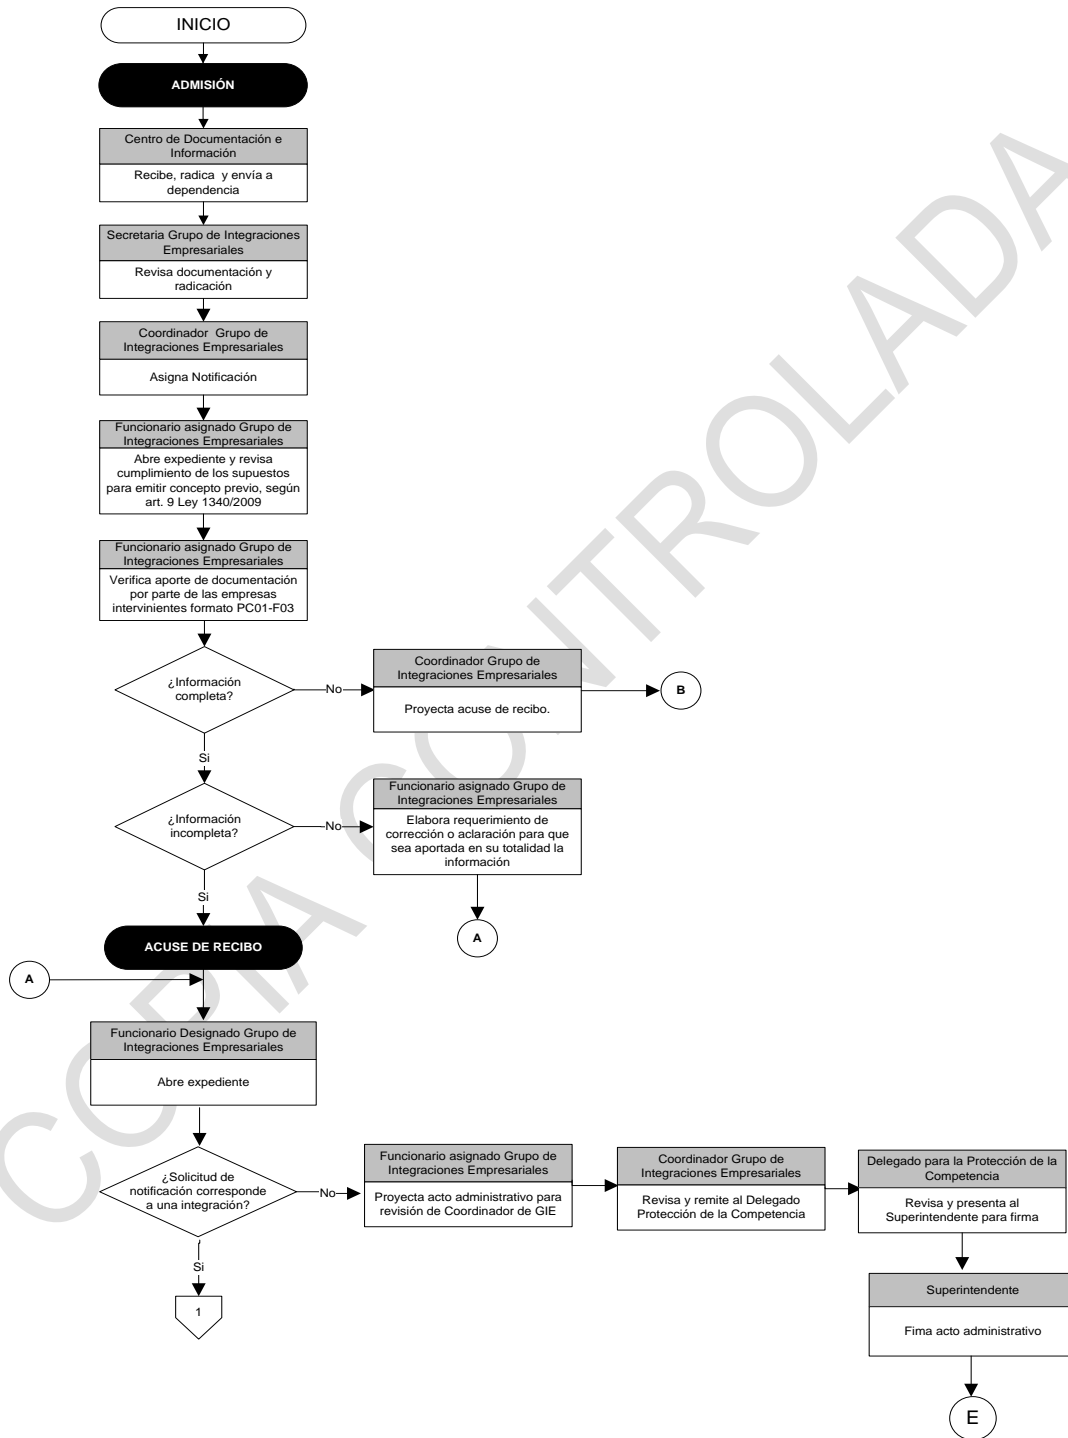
INICIO

ADMISIÓN

Centro de Documentación e Información

Recibe, radica y envía a dependencia

Secretaria Grupo de Integraciones Empresariales

Revisa documentación y radicación

Coordinador Grupo de Integraciones Empresariales

Asigna Notificación

Funcionario asignado Grupo de Integraciones Empresariales

Abre expediente y revisa cumplimiento de los supuestos para emitir concepto previo, según art. 9 Ley 1340/2009

Funcionario asignado Grupo de Integraciones Empresariales

Verifica aporte de documentación por parte de las empresas intervinientes formato PC01-F03

¿Información completa?

No

Coordinador Grupo de Integraciones Empresariales

Proyecta acuse de recibo.

B

Si

¿Información incompleta?

No

Funcionario asignado Grupo de Integraciones Empresariales

Elabora requerimiento de corrección o aclaración para que sea aportada en su totalidad la información

A

Si

ACUSE DE RECIBO

A

Funcionario Designado Grupo de Integraciones Empresariales

Abre expediente

¿Solicitud de notificación corresponde a una integración?

No

Funcionario asignado Grupo de Integraciones Empresariales

Proyecta acto administrativo para revisión de Coordinador de GIE

Coordinador Grupo de Integraciones Empresariales

Revisa y remite al Delegado Protección de la Competencia

Delegado para la Protección de la Competencia

Revisa y presenta al Superintendente para firma

Superintendente

Fima acto administrativo

E

Si

1

COPIA CONTROLADA